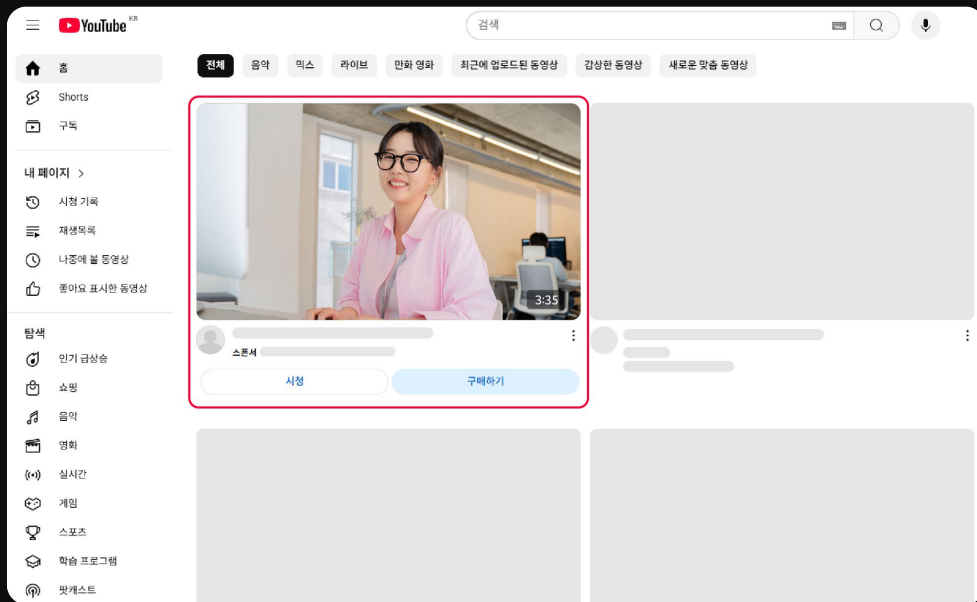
YouTube KR

검색

전체 음악 믹스 라이브 만화 영화 최근에 업로드된 동영상 감상한 동영상 새로운 맞춤 동영상

홈
Shorts
구독

내 페이지 >
시청 기록
재생목록
나중에 볼 동영상
좋아요 표시한 동영상

탐색
인기 급상승
쇼핑
음악
영화
실시간
게임
스포츠
학습 프로그램
팟캐스트

3:35

스폰서

시청
구매하기